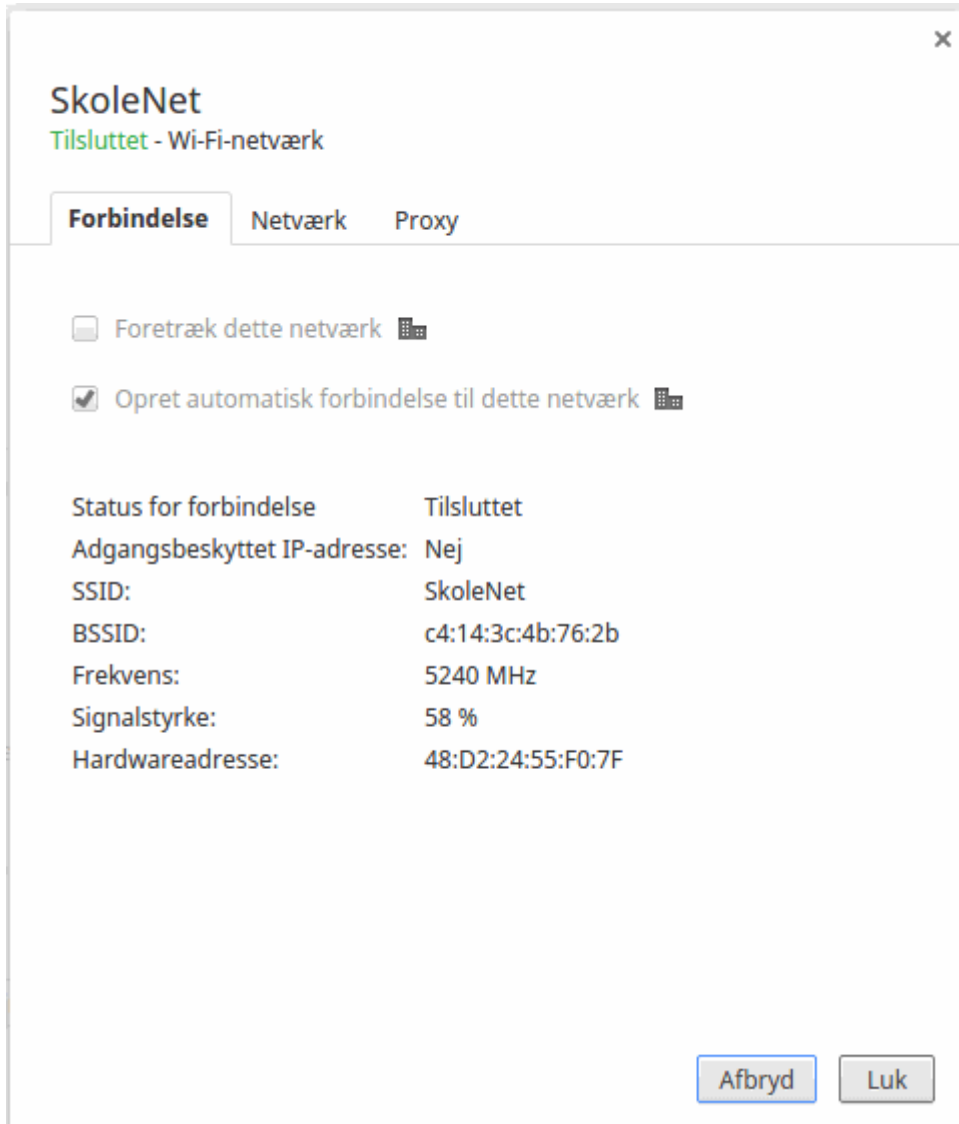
×

SkoleNet
Tilsluttet - Wi-Fi-netværk

Forbindelse Netværk Proxy

Foretræk dette netværk

Opret automatisk forbindelse til dette netværk

| | |
|---|---|
| Status for forbindelse | Tilsluttet |
| Adgangsbeskyttet IP-adresse: | Nej |
| SSID: | SkoleNet |
| BSSID: | c4:14:3c:4b:76:2b |
| Frekvens: | 5240 MHz |
| Signalstyrke: | 58 % |
| Hardwareadresse: | 48:D2:24:55:F0:7F |

Afbryd Luk